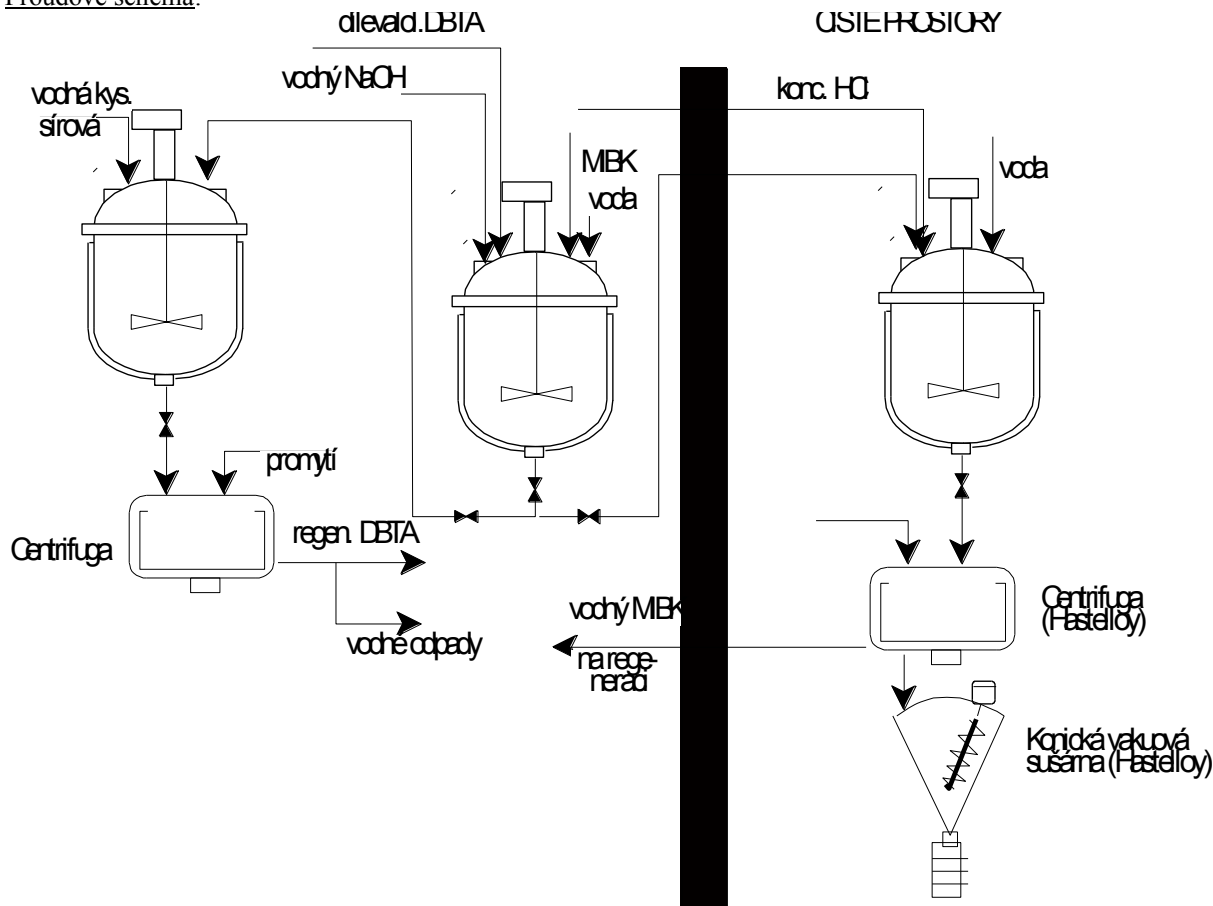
Proudové schéma:

dleváld. DBTA

ČISTÉ PROSTORY

vodný NaOH

konc. HCl

vodná kys. sírová

MBK

voda

voda

promytí

Centrifuga

regen. DBTA

vodné odpady

vodný MBK

na regeneraci

Centrifuga (Hastelloy)

Konická vakuová sušárna (Hastelloy)